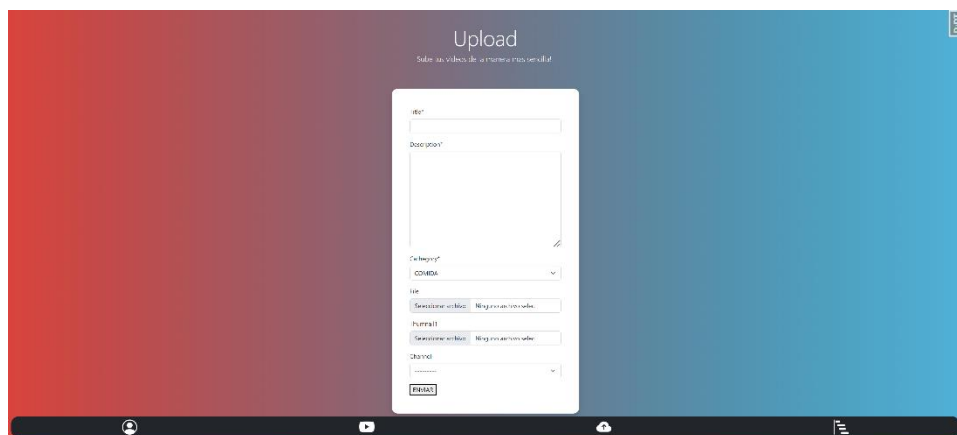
Upload

Sube tus videos de la manera mas sencilla!

Title*

Description*

Category*

COMIDA

File

Seleccionar archivo Ningún archivo selec.

Thumnail

Seleccionar archivo Ningún archivo selec.

Channel

---------

ENVIAR